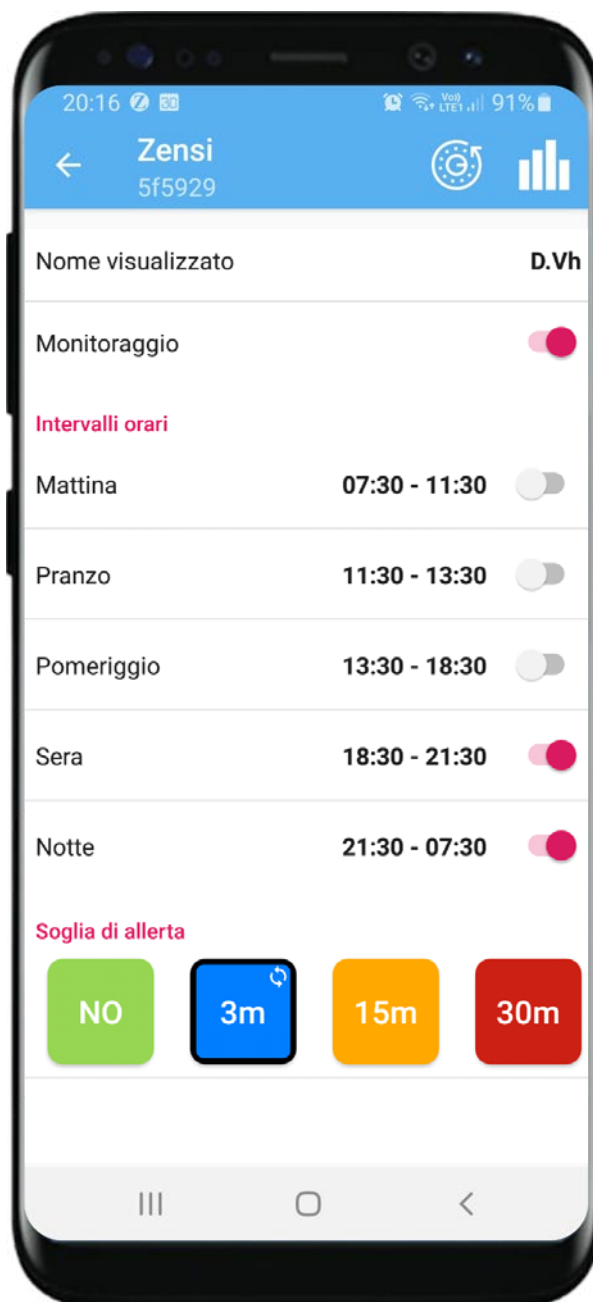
20:16 91%

Zensi
5f5929

Nome visualizzato D.Vh

Monitoraggio

Intervalli orari

Mattina 07:30 - 11:30

Pranzo 11:30 - 13:30

Pomeriggio 13:30 - 18:30

Sera 18:30 - 21:30

Notte 21:30 - 07:30

Soglia di allerta

NO

3m

15m

30m